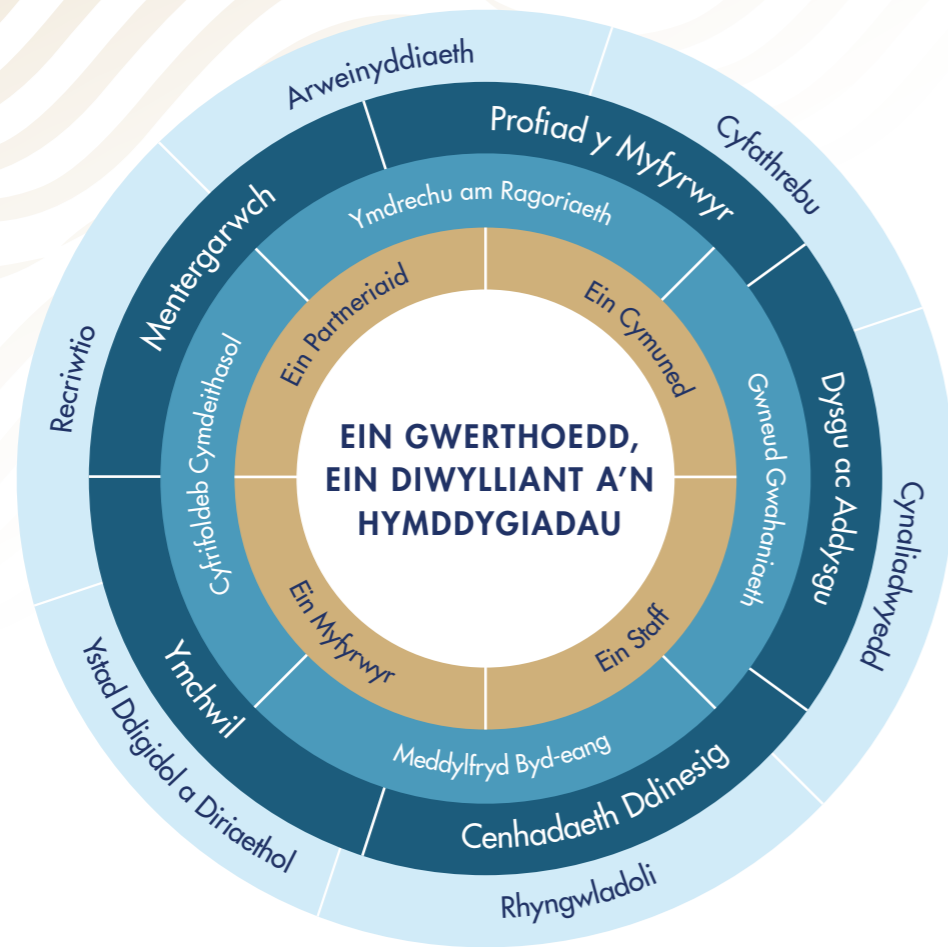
EIN GWERTHOEDD, EIN DIWYLLIANT A'N HYMDDYGIADAU

Ein Partneriaid
Ein Cymuned
Ein Staff
Ein Myfyrwyr

Ymdrechu am Ragoriaeth
Gwneud Gwahaniaeth
Meddylfryd Byd-eang
Cyfrifoldeb Cymdeithasol

Profiad y Myfyrwyr
Dysgu ac Addysgu
Cenhadaeth Ddinesig
Ymchwil
Mentergarwch

Arweinyddiaeth
Cyfathrebu
Cynaliadwyedd
Rhyngwladoli
Ystad Ddigidol a Diriaethol
Recriwtio